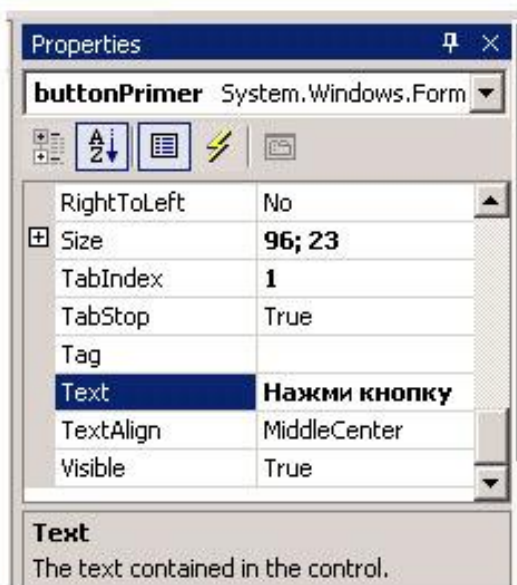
Properties

buttonPrimer System.Windows.Form

| | |
|---|---|
| RightToLeft | No |
| ⊞ Size | 96; 23 |
| TabIndex | 1 |
| TabStop | True |
| Tag | |
| Text | Нажми кнопку |
| TextAlign | MiddleCenter |
| Visible | True |

Text
The text contained in the control.